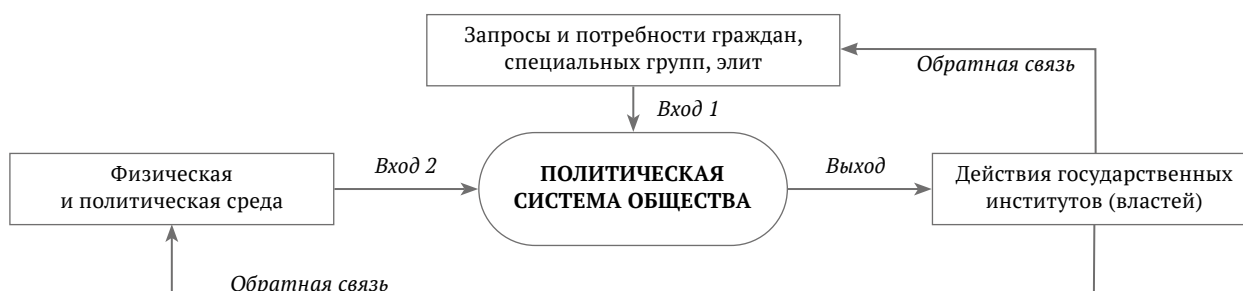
Запросы и потребности граждан, специальных групп, элит

Обратная связь

Вход 1

Физическая и политическая среда

Вход 2

ПОЛИТИЧЕСКАЯ СИСТЕМА ОБЩЕСТВА

Выход

Действия государственных институтов (властей)

Обратная связь